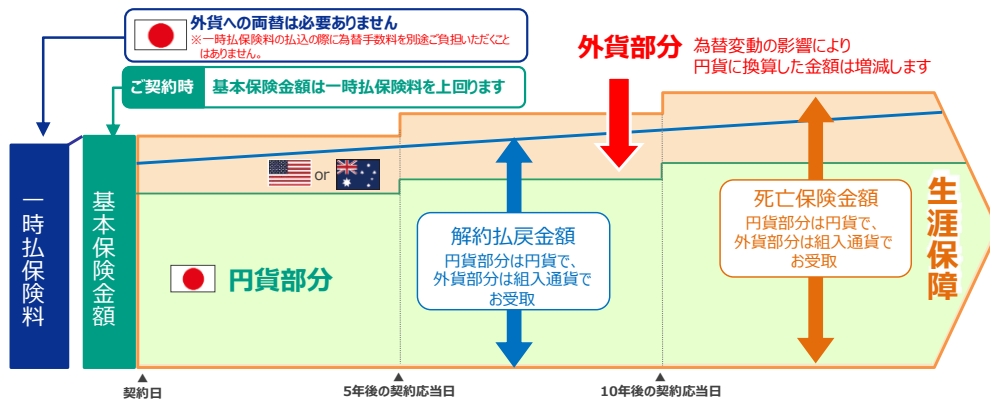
外貨への両替は必要ありません
※一時払保険料の払込の際に為替手数料を別途ご負担いただくことはありません。

ご契約時　基本保険金額は一時払保険料を上回ります

外貨部分　為替変動の影響により円貨に換算した金額は増減します

一時払保険料

基本保険金額

or

円貨部分

解約払戻金額
円貨部分は円貨で、外貨部分は組入通貨でお受取

死亡保険金額
円貨部分は円貨で、外貨部分は組入通貨でお受取

生涯保障

契約日

5年後の契約応当日

10年後の契約応当日